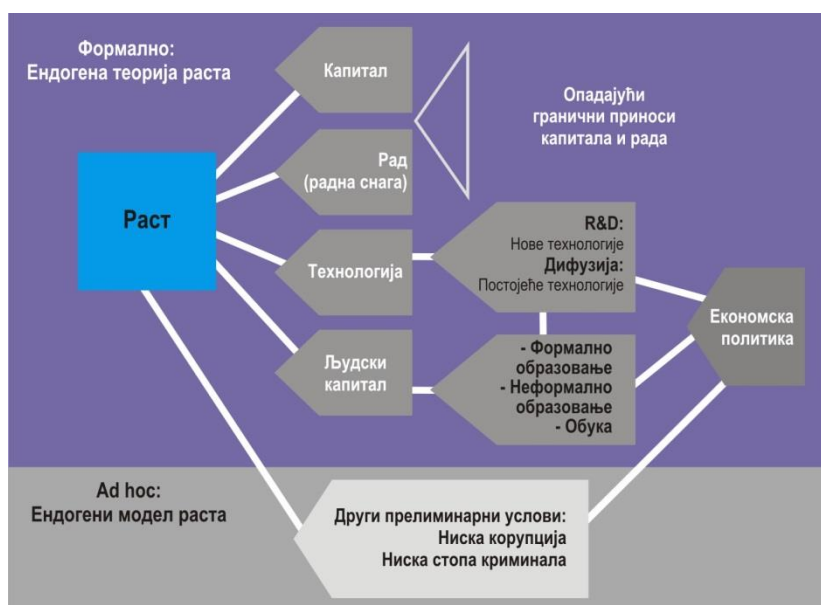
Формално:
Ендогена теорија раста

Капитал

Рад
(радна снага)

Опадајући
гранични приноси
капитала и рада

Раст

R&D:
Нове технологије
Дифузија:
Постојеће технологије

Технологија

Економска
политика

Људски
капитал

- Формално
образовање
- Неформално
образовање
- Обука

Ad hoc:
Ендогени модел раста

Други прелиминарни услови:
Ниска корупција
Ниска стопа криминала